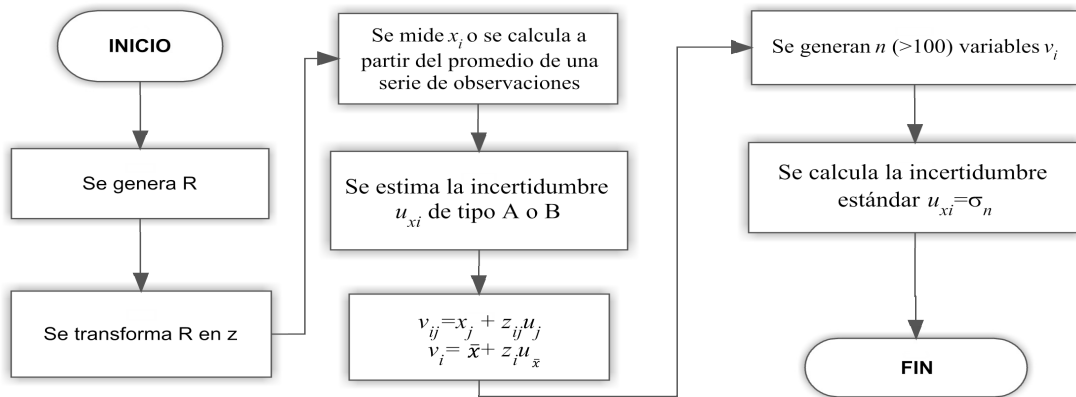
INICIO

Se genera R

Se transforma R en z

Se mide $x_i$ o se calcula a partir del promedio de una serie de observaciones

Se estima la incertidumbre $u_{xi}$ de tipo A o B

$v_{ij}=x_j + z_{ij}u_j$
$v_i = \bar{x} + z_i u_{\bar{x}}$

Se generan $n$ (>100) variables $v_i$

Se calcula la incertidumbre estándar $u_{xi}=\sigma_n$

FIN